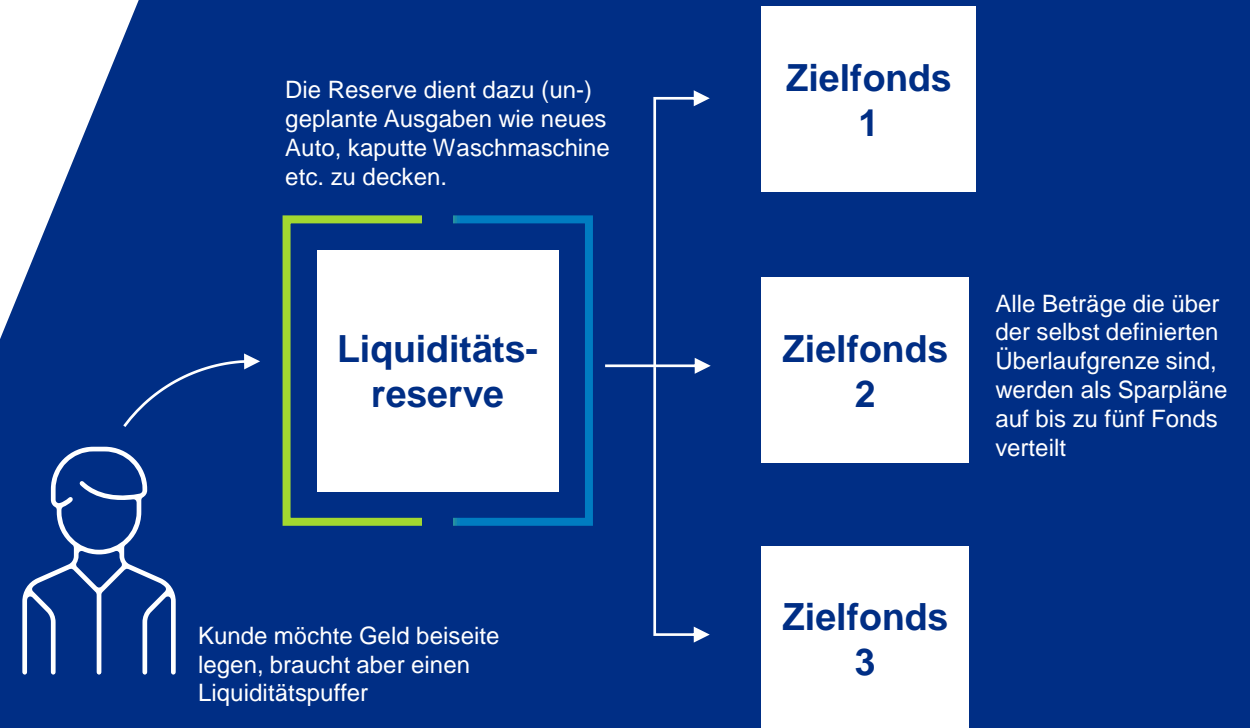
Die Reserve dient dazu (un-) geplante Ausgaben wie neues Auto, kaputte Waschmaschine etc. zu decken.

Liquiditäts-reserve

Zielfonds 1

Zielfonds 2

Zielfonds 3

Alle Beträge die über der selbst definierten Überlaufgrenze sind, werden als Sparpläne auf bis zu fünf Fonds verteilt

Kunde möchte Geld beiseite legen, braucht aber einen Liquiditätspuffer